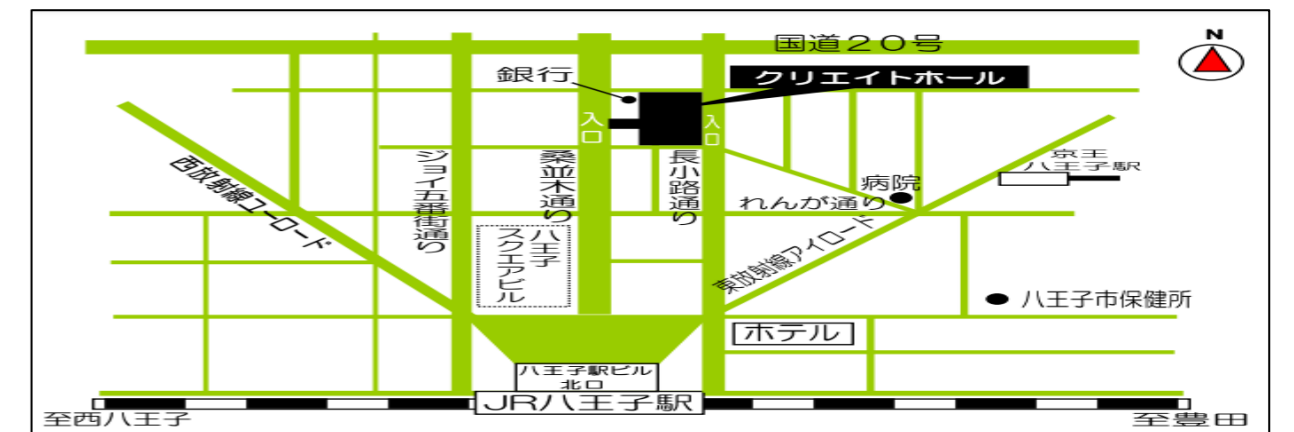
国道２０号

N

銀行

入口

入口

クリエイトホール

西放射線ユーロード

ジョイ五番街通り

桑並木通り

長小路通り

八王子スクエアビル

病院

れんが通り

京王八王子駅

東放射線アイロード

八王子市保健所

ホテル

八王子駅ビル北口

JR八王子駅

至西八王子

至豊田